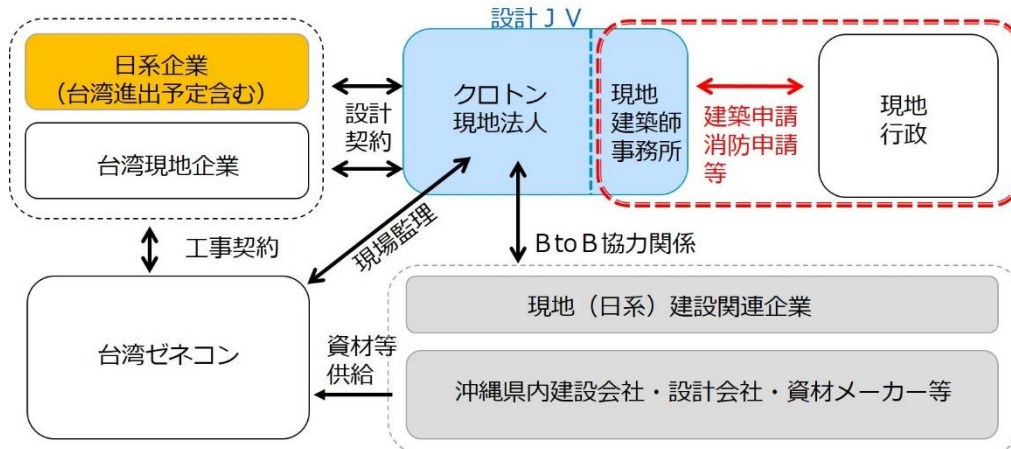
日系企業
（台湾進出予定含む）

台湾現地企業

設計
契約

設計ＪＶ

クロトン
現地法人

現地
建築師
事務所

建築申請
消防申請
等

現地
行政

工事契約

現場監理

ＢtoＢ協力関係

台湾ゼネコン

資材等
供給

現地（日系）建設関連企業

沖縄県内建設会社・設計会社・資材メーカー等